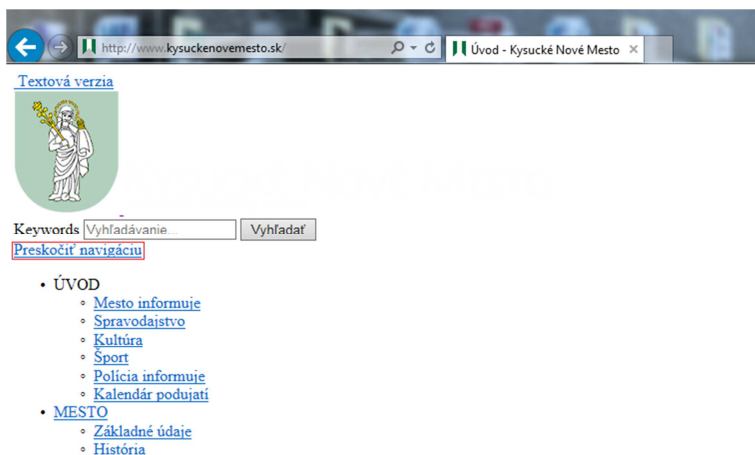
http://www.kysuckenovemesto.sk/

Úvod - Kysucké Nové Mesto

Textová verzia

Keywords Vyhľadávanie... Vyhľadať

Preskočiť navigáciu

- ÚVOD
  - Mesto informuje
  - Spravodajstvo
  - Kultúra
  - Šport
  - Polícia informuje
  - Kalendár podujatí
- MESTO
  - Základné údaje
  - História